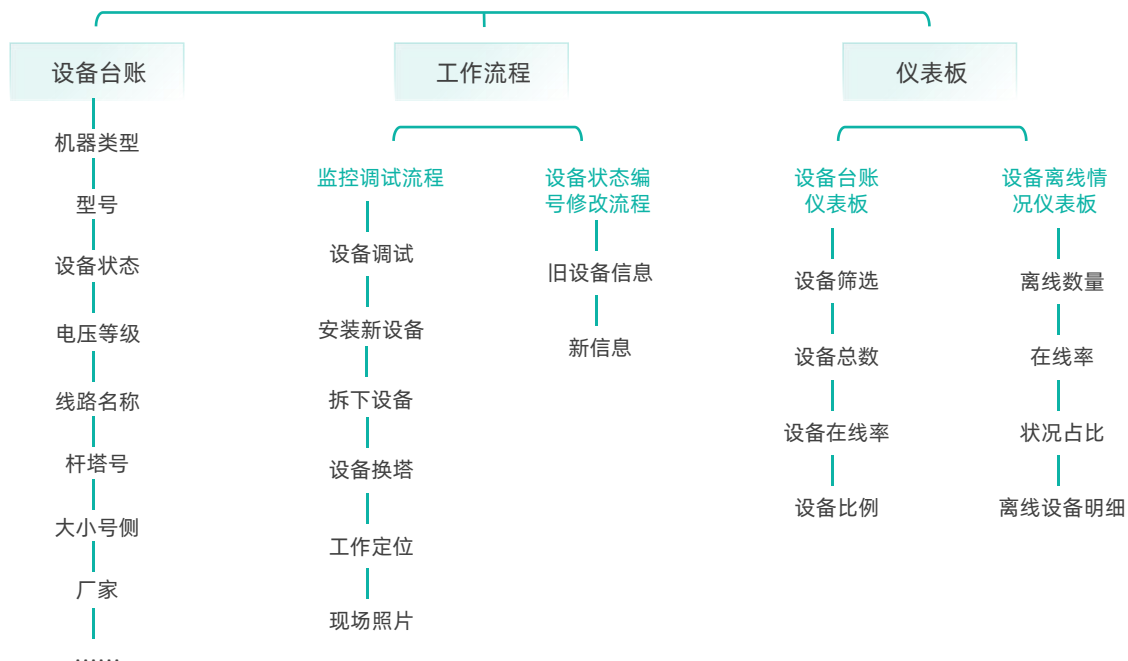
设备台账

机器类型

型号

设备状态

电压等级

线路名称

杆塔号

大小号侧

厂家

……

工作流程

监控调试流程

设备调试

安装新设备

拆下设备

设备换塔

工作定位

现场照片

设备状态编号修改流程

旧设备信息

新信息

仪表板

设备台账仪表板

设备筛选

设备总数

设备在线率

设备比例

设备离线情况仪表板

离线数量

在线率

状况占比

离线设备明细